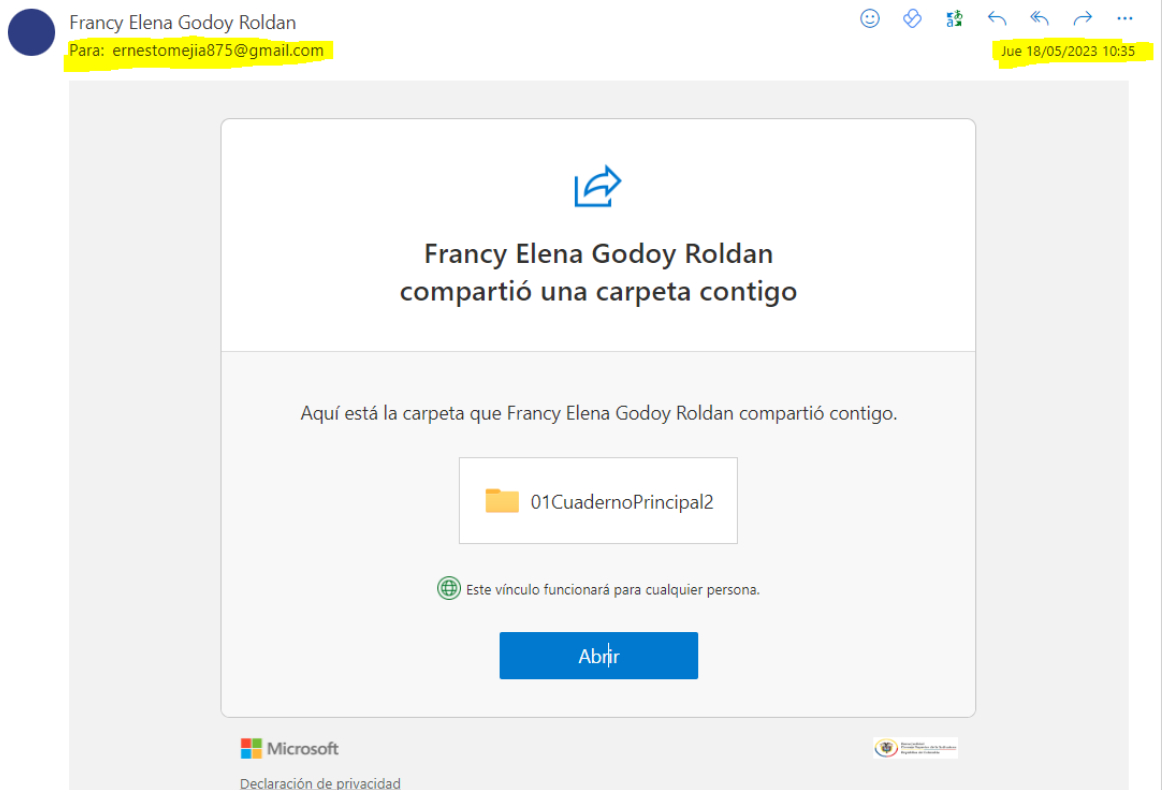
Francy Elena Godoy Roldan
Para: ernestomejia875@gmail.com

Jue 18/05/2023 10:35

Francy Elena Godoy Roldan compartió una carpeta contigo

Aquí está la carpeta que Francy Elena Godoy Roldan compartió contigo.

01CuadernoPrincipal2

Este vínculo funcionará para cualquier persona.

Abrir

Microsoft

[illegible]

Declaración de privacidad